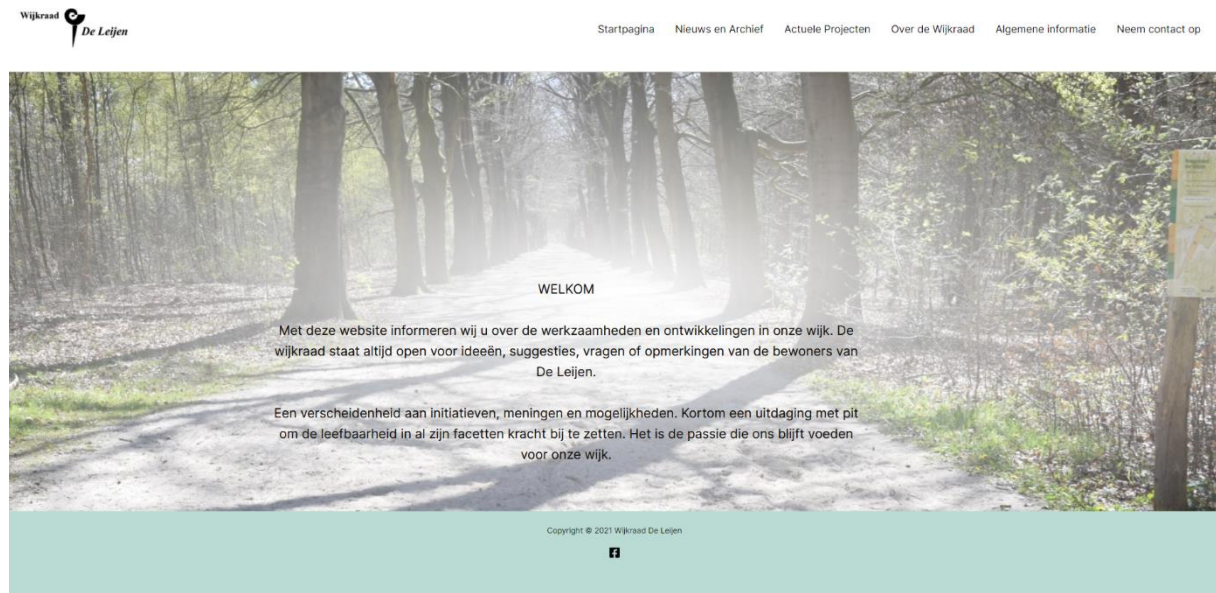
Wijkraad De Leijen

Startpagina Nieuws en Archief Actuele Projecten Over de Wijkraad Algemene informatie Neem contact op

WELKOM

Met deze website informeren wij u over de werkzaamheden en ontwikkelingen in onze wijk. De wijkraad staat altijd open voor ideeën, suggesties, vragen of opmerkingen van de bewoners van De Leijen.

Een verscheidenheid aan initiatieven, meningen en mogelijkheden. Kortom een uitdaging met pit om de leefbaarheid in al zijn facetten kracht bij te zetten. Het is de passie die ons blijft voeden voor onze wijk.

Copyright © 2021 Wijkraad De Leijen